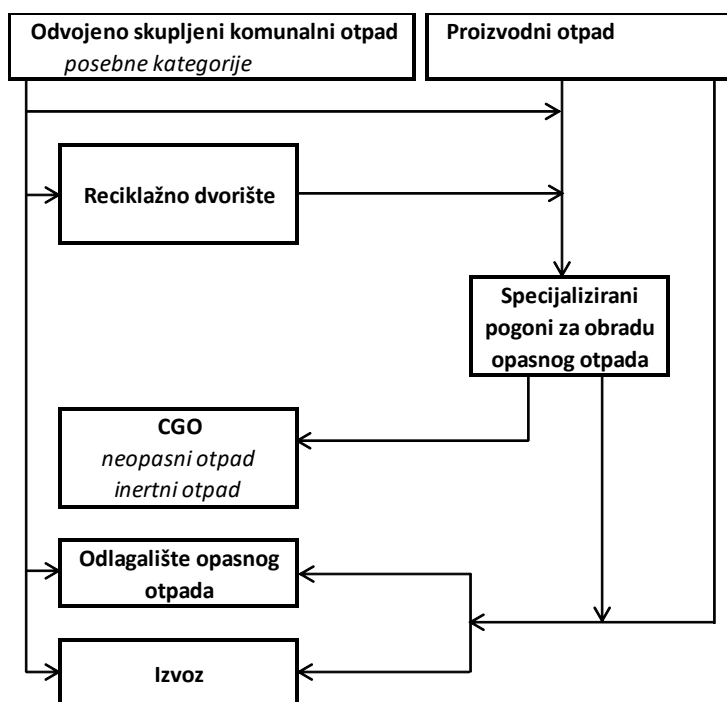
Odvojeno skupljeni komunalni otpad
posebne kategorije

Proizvodni otpad

Reciklažno dvorište

Specijalizirani pogoni za obradu opasnog otpada

CGO
neopasni otpad
inertni otpad

Odlagalište opasnog otpada

Izvoz